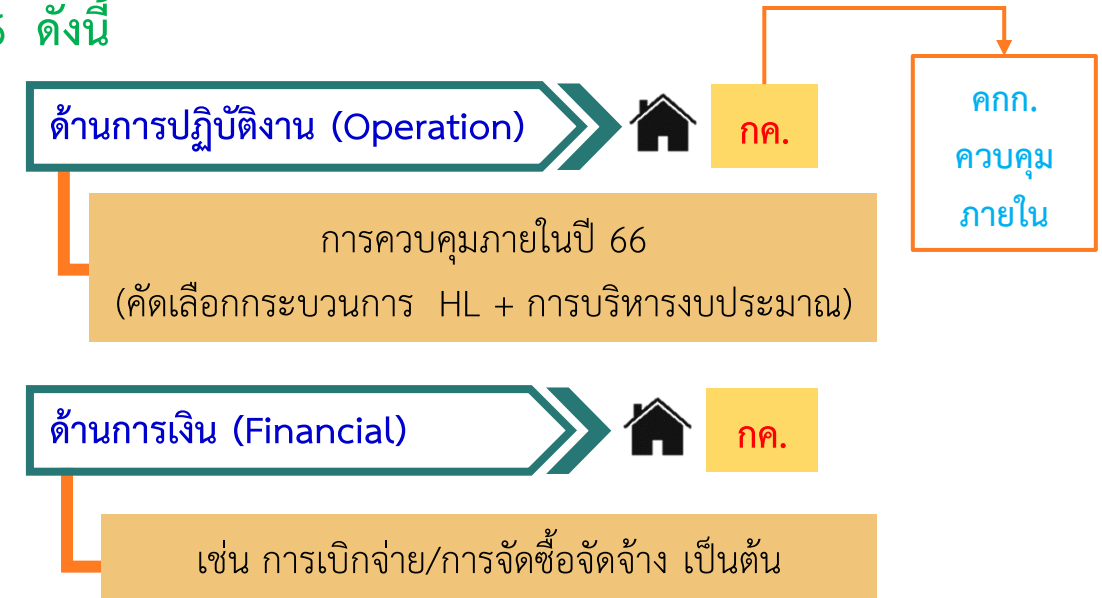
6 ดังนี้

ด้านการปฏิบัติงาน (Operation)

กค.

คกก. ควบคุม ภายใน

การควบคุมภายในปี 66 (คัดเลือกกระบวนการ HL + การบริหารงบประมาณ)

ด้านการเงิน (Financial)

กค.

เช่น การเบิกจ่าย/การจัดซื้อจัดจ้าง เป็นต้น